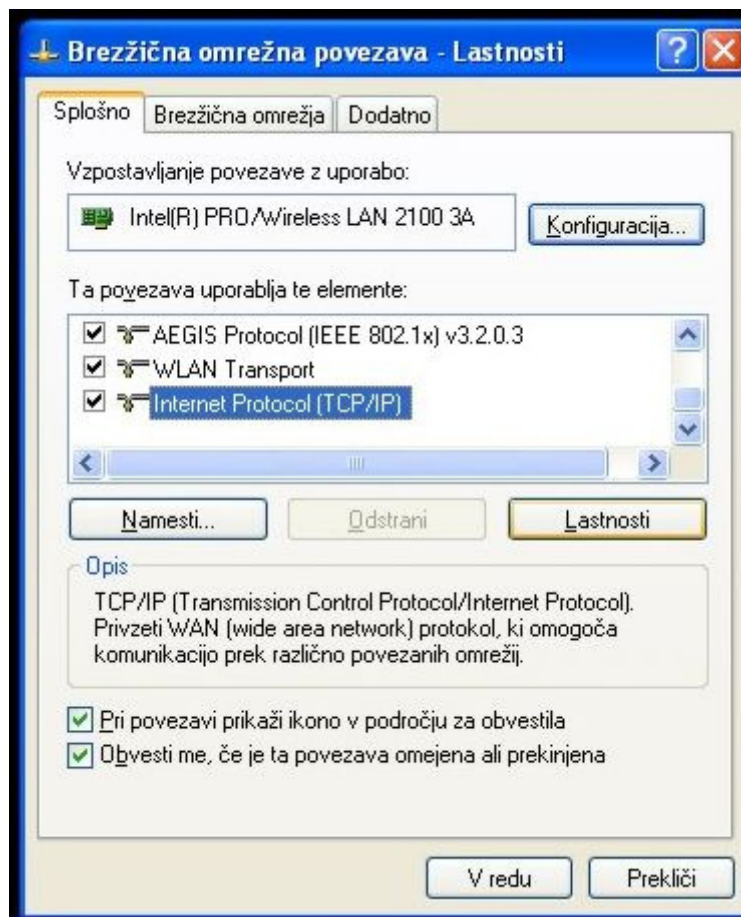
Brezžična omrežna povezava - Lastnosti

Splošno | Brezžična omrežja | Dodatno

Vzpostavljanje povezave z uporabo:

Intel(R) PRO/Wireless LAN 2100 3A

Konfiguracija...

Ta povezava uporablja te elemente:

AEGIS Protocol (IEEE 802.1x) v3.2.0.3
WLAN Transport
Internet Protocol (TCP/IP)

Namesti... | Odstrani | Lastnosti

Opis

TCP/IP (Transmission Control Protocol/Internet Protocol). Privzeti WAN (wide area network) protokol, ki omogoča komunikacijo prek različno povezanih omrežij.

Pri povezavi prikaži ikono v področju za obvestila
Obvesti me, če je ta povezava omejena ali prekinjena

V redu | Prekliči